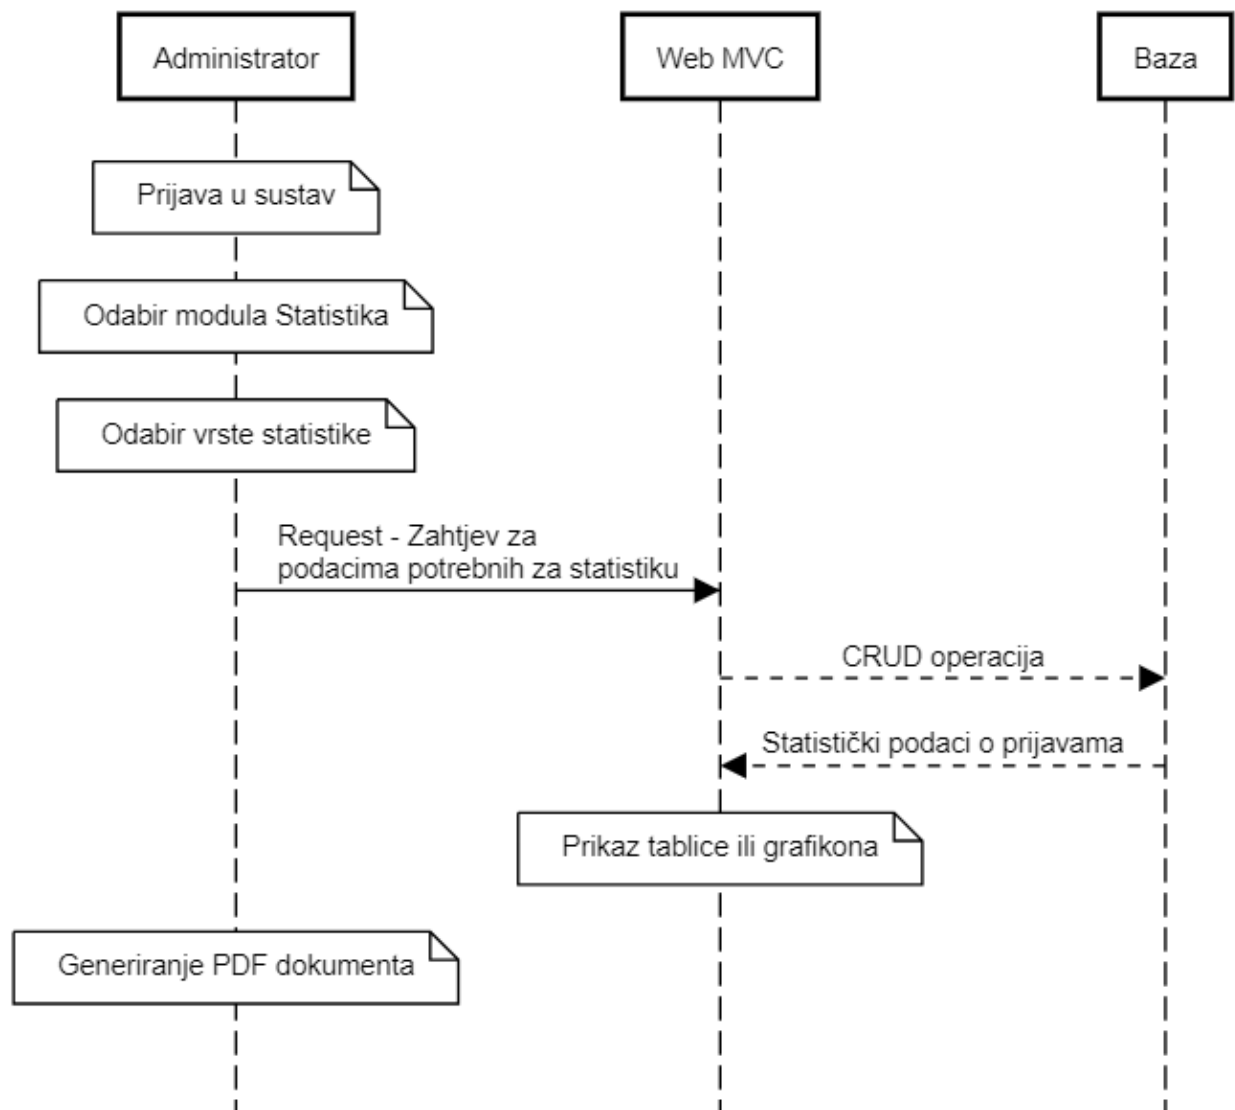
Administrator

Web MVC

Baza

Prijava u sustav

Odabir modula Statistika

Odabir vrste statistike

Request - Zahtjev za podacima potrebnih za statistiku

CRUD operacija

Statistički podaci o prijavama

Prikaz tablice ili grafikona

Generiranje PDF dokumenta